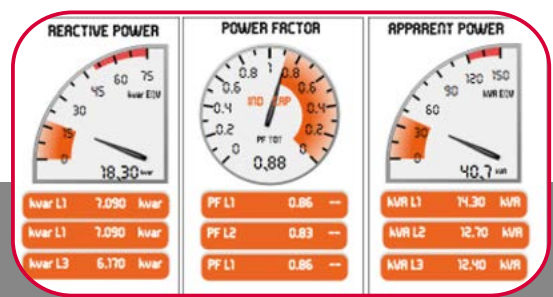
REACTIVE POWER

0
15
30
45
60
75
kvar EOM
18.30 kvar

kvar L1 7.090 kvar
kvar L1 7.090 kvar
kvar L3 6.170 kvar

POWER FACTOR

0
0.2
0.4
0.6
0.8
1
0.8
0.6
0.4
0.2
0
IND
CAP
PF TOT
0.88

PF L1 0.86 ---
PF L2 0.83 ---
PF L1 0.86 ---

APPARENT POWER

0
30
60
90
120
150
kVA EOM
40.7 kVA

kVA L1 14.30 kVA
kVA L2 12.70 kVA
kVA L3 12.40 kVA